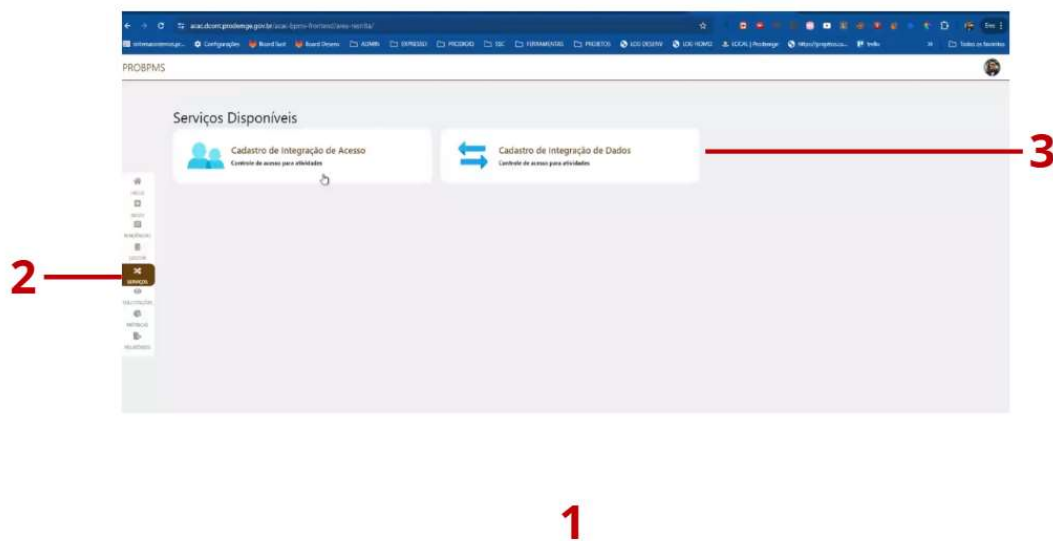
acac.dcom.prodemge.gov.br/acac-bpms-frontend/area-restrita/

Configurações Board Sust Board Desenv ADMIN EXPRESSO PRODEOD SSC FERRAMENTAS PROJETOS LOG DESENV LOG HOM2 SOCAL | Prodemge Trello Todos os favoritos

PROBPMS

Serviços Disponíveis

Cadastro de Integração de Acesso
Controle de acesso para atividades

Cadastro de Integração de Dados
Controle de acesso para atividades

INÍCIO
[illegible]
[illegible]
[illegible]
SERVIÇOS
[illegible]
MÉTRICAS
RELATÓRIOS

3

2

1